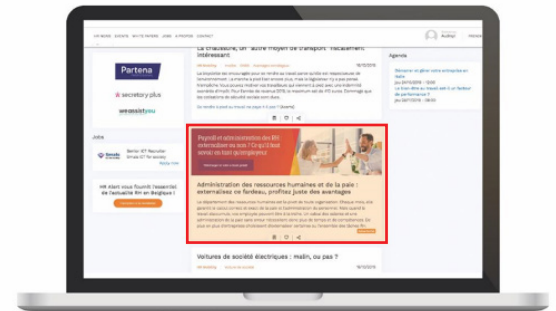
HR NEWS EVENTS WHITE PAPERS JOBS A PROPOS CONTACT

Audrey

La chaussure, un autre moyen de transport fiscalement intéressant

Partena

secretary plus

weassistyou

Jobs

Senior ICT Recruiter

HR Alert vous fournit l'essentiel de l'actualité RH en Belgique !

Agenda

Administration des ressources humaines et de la paie : externalisez ce fardeau, profitez juste des avantages

Voitures de société électriques : malin, ou pas ?